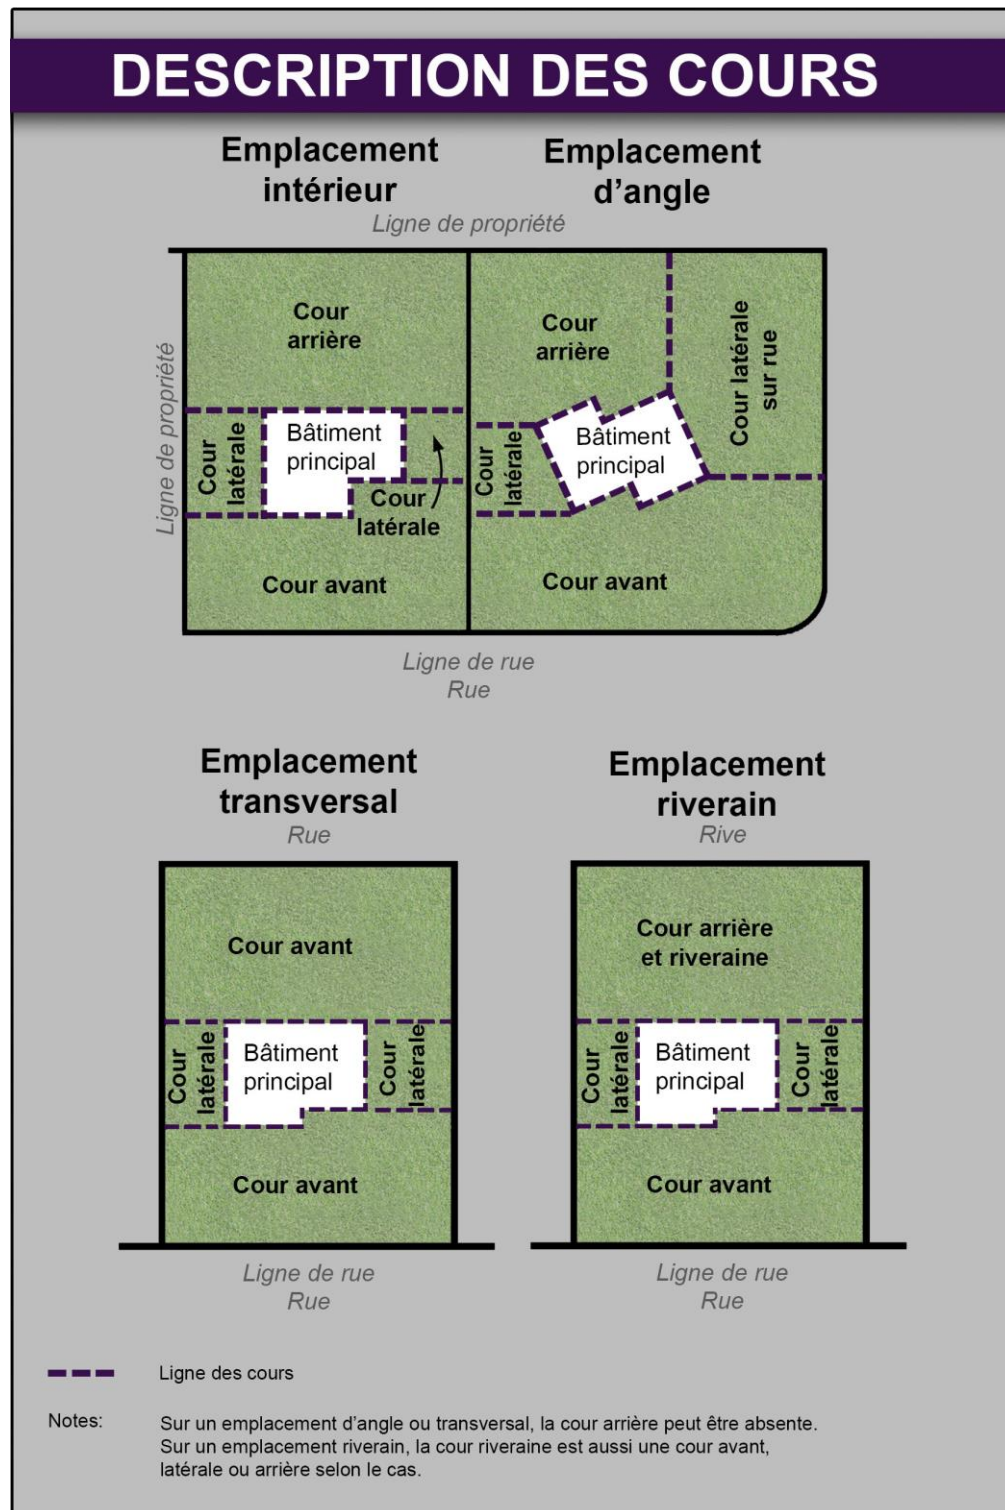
DESCRIPTION DES COURS

Emplacement intérieur

Emplacement d'angle

Ligne de propriété

Ligne de propriété

Cour arrière

Bâtiment principal

Cour latérale

Cour latérale

Cour avant

Cour arrière

Cour latérale sur rue

Cour latérale

Bâtiment principal

Cour avant

Ligne de rue
Rue

Emplacement transversal
Rue

Cour avant

Cour latérale

Bâtiment principal

Cour latérale

Cour avant

Ligne de rue
Rue

Emplacement riverain
Rive

Cour arrière et riveraine

Cour latérale

Bâtiment principal

Cour latérale

Cour avant

Ligne de rue
Rue

Ligne des cours

Notes: Sur un emplacement d'angle ou transversal, la cour arrière peut être absente. Sur un emplacement riverain, la cour riveraine est aussi une cour avant, latérale ou arrière selon le cas.